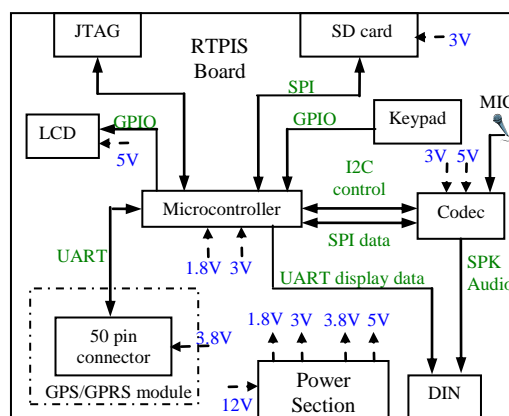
JTAG

RTPIS Board

SD card

3V

SPI

MIC

LCD

GPIO

5V

GPIO

Keypad

3V 5V

I2C control

Microcontroller

Codec

SPI data

UART

1.8V 3V

UART display data

SPK Audio

1.8V 3V 3.8V 5V

50 pin connector

3.8V

GPS/GPRS module

Power Section

12V

DIN